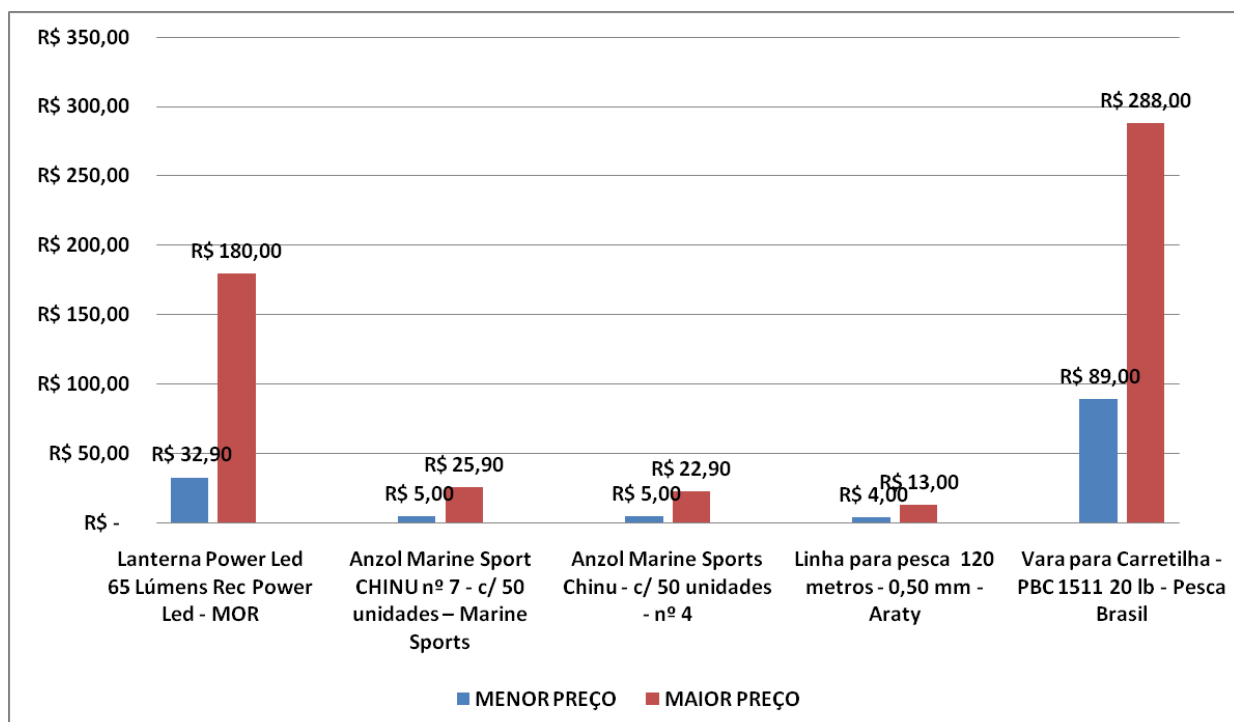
R$ 350,00
R$ 300,00
R$ 250,00
R$ 200,00
R$ 150,00
R$ 100,00
R$ 50,00
R$ -

R$ 32,90
R$ 180,00
R$ 5,00
R$ 25,90
R$ 5,00
R$ 22,90
R$ 4,00
R$ 13,00
R$ 89,00
R$ 288,00

Lanterna Power Led 65 Lúmens Rec Power Led - MOR
Anzol Marine Sport CHINU nº 7 - c/ 50 unidades – Marine Sports
Anzol Marine Sports Chinu - c/ 50 unidades - nº 4
Linha para pesca 120 metros - 0,50 mm - Araty
Vara para Carretilha - PBC 1511 20 lb - Pesca Brasil

MENOR PREÇO
MAIOR PREÇO